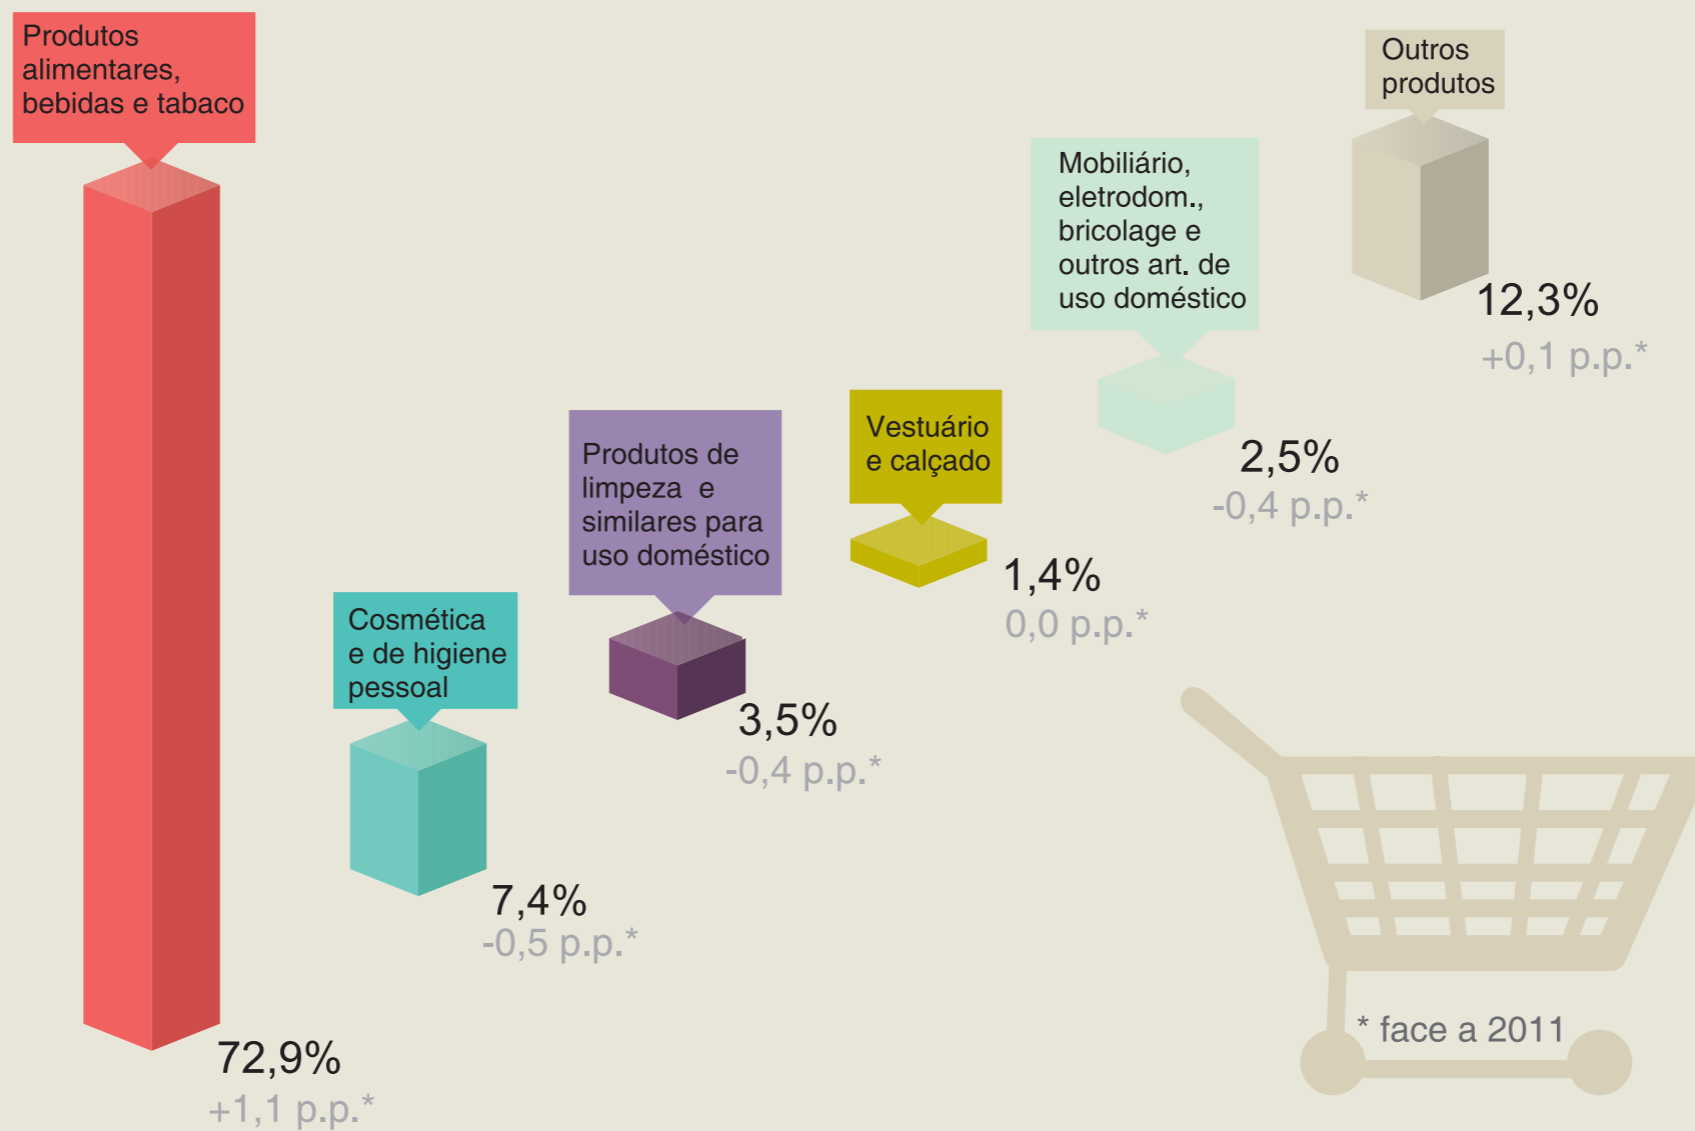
Produtos alimentares, bebidas e tabaco

72,9%
+1,1 p.p.*

Cosmética e de higiene pessoal

7,4%
-0,5 p.p.*

Produtos de limpeza e similares para uso doméstico

3,5%
-0,4 p.p.*

Vestuário e calçado

1,4%
0,0 p.p.*

Mobiliário, eletrodom., bricolage e outros art. de uso doméstico

2,5%
-0,4 p.p.*

Outros produtos

12,3%
+0,1 p.p.*

* face a 2011